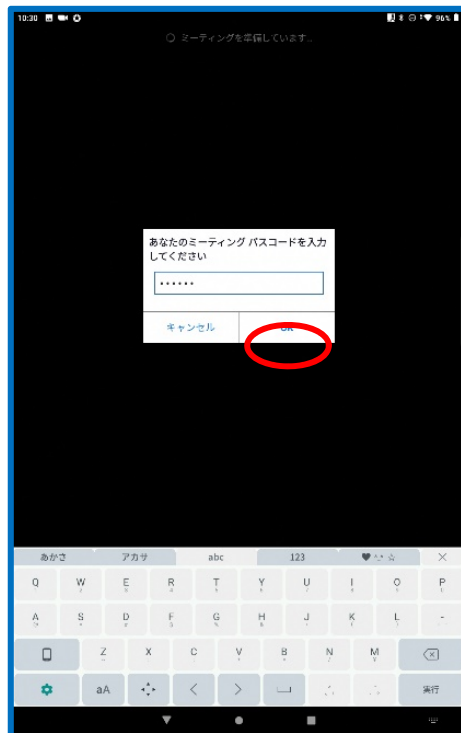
10:30

96%

ミーティングを準備しています...

あなたのミーティング パスコードを入力してください

••••••

キャンセル

OK

あかさ

アカサ

abc

123

Q W E R T Y U I O P

A S D F G H J K L

Z X C V B N M

aA

実行